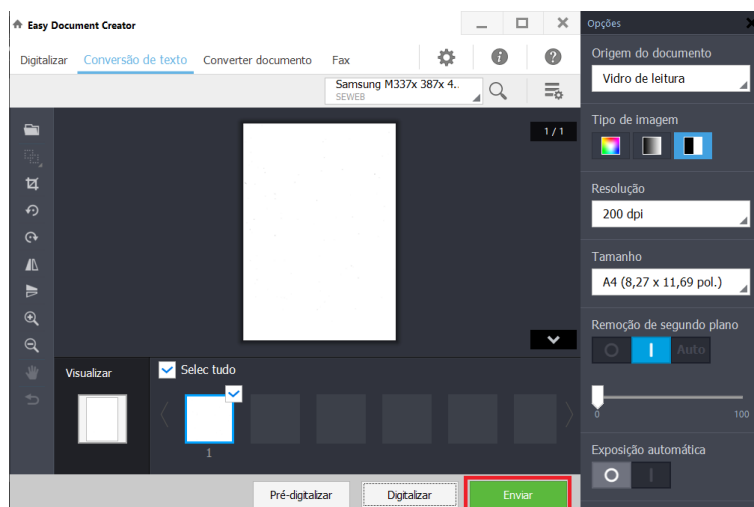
Easy Document Creator

Digitalizar | Conversão de texto | Converter documento | Fax

Samsung M337x 387x 4.
SEWEB

1 / 1

Visualizar

Selec tudo

1

Pré-digitalizar | Digitalizar | Enviar

Opções

Origem do documento
Vidro de leitura

Tipo de imagem

Resolução
200 dpi

Tamanho
A4 (8,27 x 11,69 pol.)

Remoção de segundo plano
O | Auto

0 | 100

Exposição automática
O |